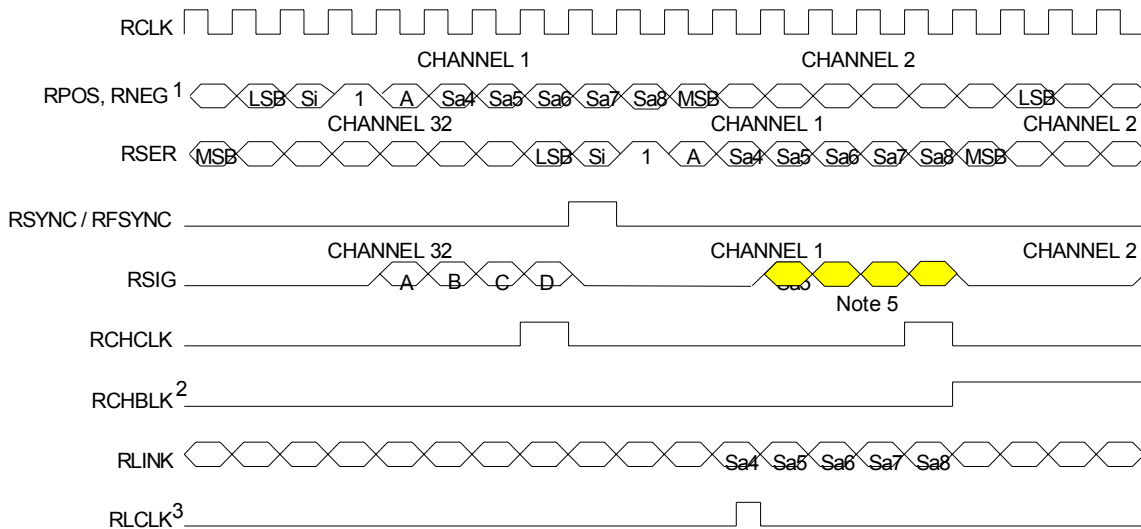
RCLK

CHANNEL 1

CHANNEL 2

RPOS, RNEG$^1$ LSB Si 1 A Sa4 Sa5 Sa6 Sa7 Sa8 MSB LSB

CHANNEL 32

CHANNEL 1

CHANNEL 2

RSER MSB LSB Si 1 A Sa4 Sa5 Sa6 Sa7 Sa8 MSB

RSYNC / RFSYNC

CHANNEL 32

CHANNEL 1

CHANNEL 2

RSIG A B C D Sa5

Note 5

RCHCLK

RCHBLK$^2$

RLINK Sa4 Sa5 Sa6 Sa7 Sa8

RLCLK$^3$